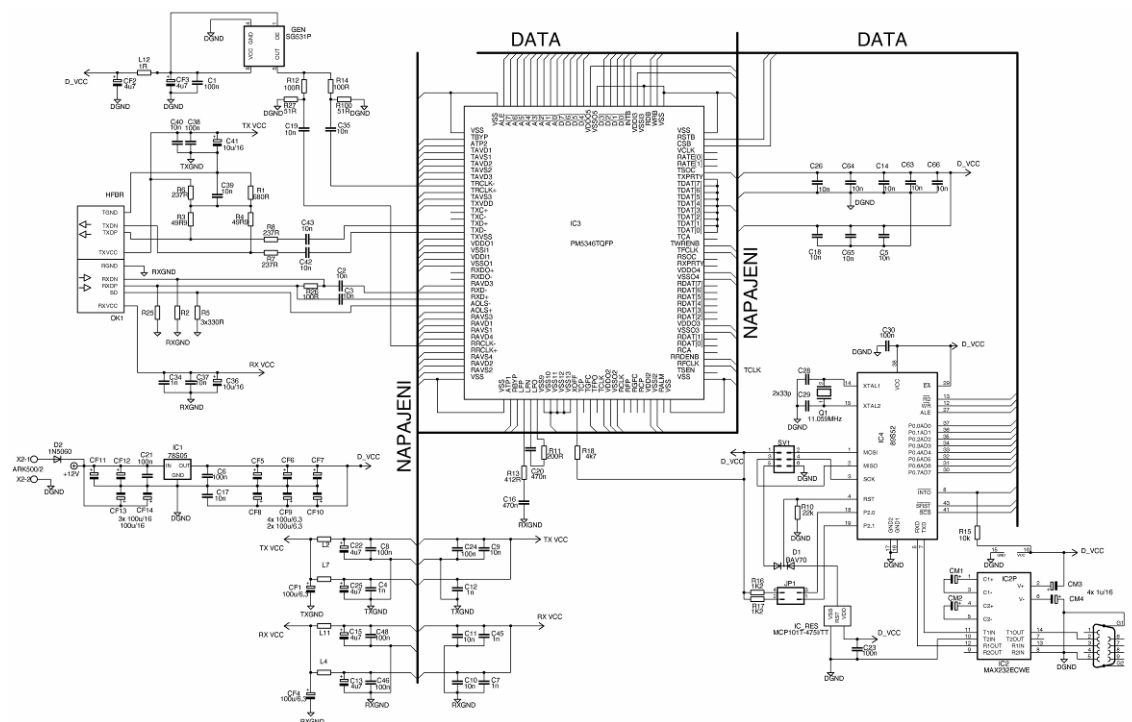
DATA

DATA

NAPAJENI

NAPAJENI

GEN
SGS31P
DGND
VDD GND OE OUT
D_VCC
L12
1R
CF2
4u7
CF3
4u7
C1
100n
DGND
R12
100R
R14
100R
R27
51R
R100
51R
DGND
C19
10n
C35
10n
C40
10n
C38
100n
TX VCC
C41
10u/16
TXGND
C39
10n
R6
237R
R1
680R
R3
49R9
R4
49R9
HFBR
TGND
TXDN
TXDP
TXVCC
RGND
RXDN
RXDP
SD
RXVCC
OK1
RXGND
R8
237R
C43
10n
R7
237R
C42
10n
C2
10n
R26
100R
C3
10n
R25
R2
R5
3x330R
RXGND
RX VCC
C34
1n
C37
8n
C36
10u/16
RXGND

VSS
TBYP
ATP2
TAVD1
TAVS1
TAVD2
TAVS2
TAVD3
TRCLK-
TRCLK+
TAVS3
TXVDD
TXC+
TXC-
TXD+
TXD-
TXVSS
VDDO1
VSSI1
VDDI1
VSSO1
RXDO+
RXDO-
RAVD3
RXD-
RXD+
AOLS-
AOLS+
RAVS3
RAVD1
RAVS1
RAVD4
RRCLK-
RRCLK+
RAVS4
RAVD2
RAVS2
VSS

IC3
PM5346TQFP

VSS
RSTB
CSB
VCLK
RATE[0]
RATE[1]
TSOC
TXPRTY
TDAT[7]
TDAT[6]
TDAT[5]
TDAT[4]
TDAT[3]
TDAT[2]
TDAT[1]
TDAT[0]
TCA
TWRENB
TPCLK
RSOC
RXPRTY
VDDO4
VSSO4
RDAT[7]
RDAT[6]
RDAT[5]
RDAT[4]
VDDO3
VSSO3
RDAT[3]
RDAT[2]
RDAT[1]
RDAT[0]
RCA
RRDENB
RPCLK
TSEN
VSS
TCLK

C26
10n
C64
10n
C14
10n
C63
10n
C66
10n
D_VCC
DGND
C18
10n
C65
10n
C5
10n

C30
100n
DGND
D_VCC
C28
2x33p
C29
DGND
Q1
11.059MHz
XTAL1
XTAL2
VCC
EA
RD
WR
ALE
IC4
89S52
P0.0AD0
P0.1AD1
P0.2AD2
P0.3AD3
P0.4AD4
P0.5AD5
P0.6AD6
P0.7AD7
MOSI
MISO
SCK
RST
P2.0
P2.1
INT0
SRST
SCS
GND2
GND1
RXD
TXD
SV1
D_VCC
DGND
R10
22k
D1
BAV70
R16
1K2
R17
1K2
JP1
IC_RES
MCP101T-475I/TT
VSS RST VDD
D_VCC
C23
100n
DGND
R15
10k
DGND
D_VCC
CM1
CM2
C1+
C1-
C2+
C2-
V+
V-
IC2P
CM3
CM4
4x 1u/16
T1IN
T2IN
R1OUT
R2OUT
T1OUT
T2OUT
R1IN
R2IN
IC2
MAX232ECWE
DGND
S1

R11
200R
R18
4k7
R13
412R
C20
470n
C16
470n
RXGND

X2-1
X2-2
ARK500/2
D2
1N5060
+12V
CF11
CF12
C21
100n
IC1
78S05
IN OUT
GND
C6
100n
C17
10n
CF5
CF6
CF7
D_VCC
CF13
CF14
3x 100u/16
100u/16
DGND
CF8
CF9
CF10
4x 100u/6.3
2x 100u/6.3

TX VCC
L2
C22
4u7
C8
100n
C24
100n
C9
10n
TX VCC
L7
C25
4u7
C4
1n
C12
1n
CF1
100u/6.3
TXGND
TXGND
RX VCC
RX VCC
L11
C15
4u7
C48
100n
C11
10n
C45
1n
L4
C13
4u7
C46
100n
C10
10n
C7
1n
CF4
100u/6.3
RXGND
RXGND
RXGND